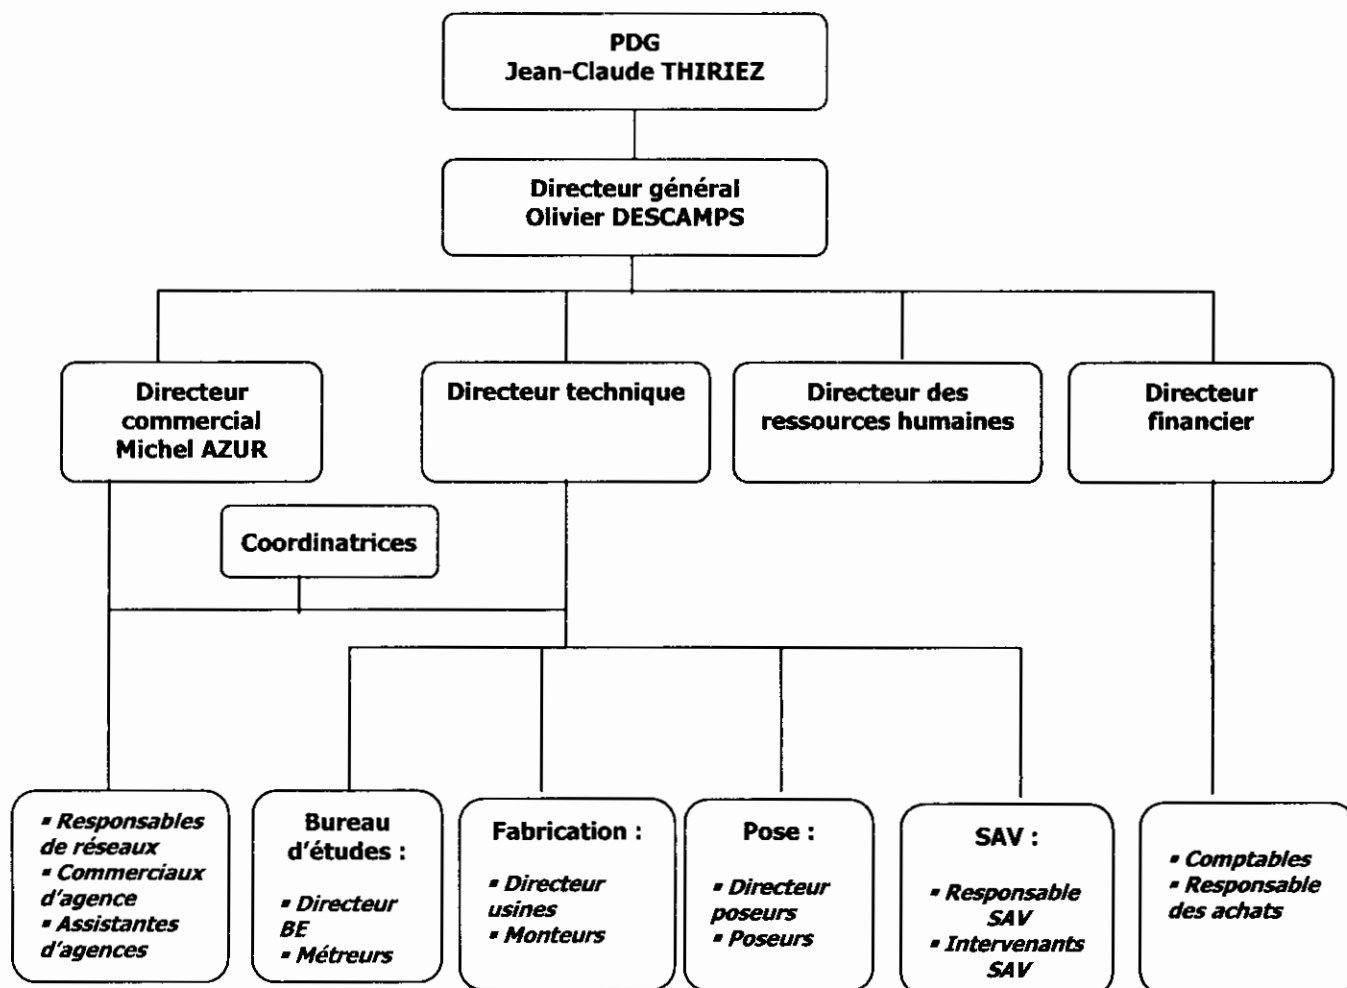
PDG
Jean-Claude THIRIEZ

Directeur général
Olivier DESCAMPS

Directeur commercial
Michel AZUR

Directeur technique

Directeur des ressources humaines

Directeur financier

Coordinatrices

▪ Responsables de réseaux
▪ Commerciaux d'agence
▪ Assistantes d'agences

Bureau d'études :
▪ Directeur BE
▪ Métreurs

Fabrication :
▪ Directeur usines
▪ Monteurs

Pose :
▪ Directeur poseurs
▪ Poseurs

SAV :
▪ Responsable SAV
▪ Intervenants SAV

▪ Comptables
▪ Responsable des achats